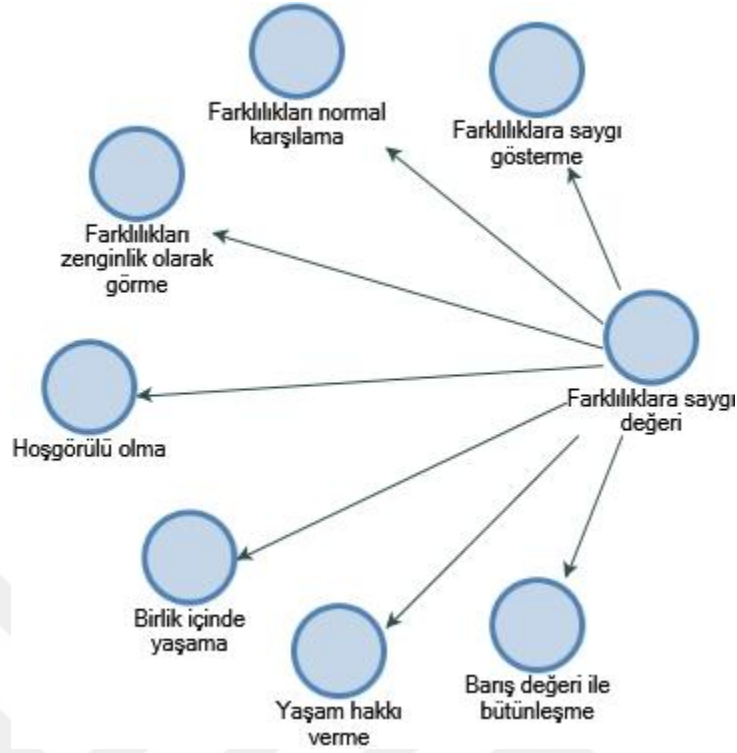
Farklılıkları normal karşılama

Farklılıklara saygı gösterme

Farklılıkları zenginlik olarak görme

Hoşgörülü olma

Farklılıklara saygı değeri

Birlik içinde yaşama

Yaşam hakkı verme

Barış değeri ile bütünleşme